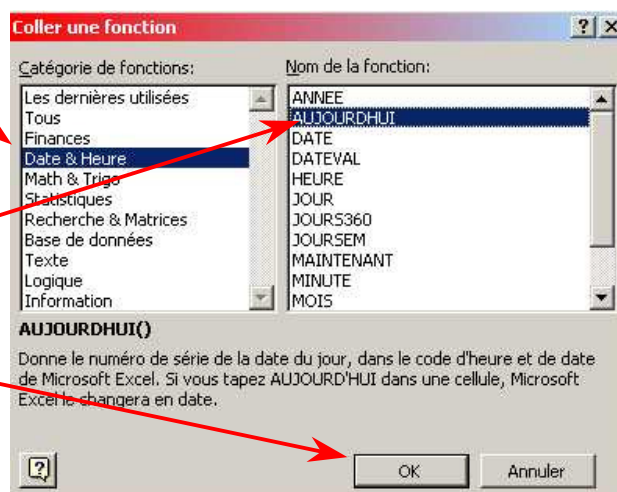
Coller une fonction

?

Catégorie de fonctions:

Les dernières utilisées
Tous
Finances
Date & Heure
Math & Trigo
Statistiques
Recherche & Matrices
Base de données
Texte
Logique
Information

Nom de la fonction:

ANNEE
AUJOURDHUI
DATE
DATEVAL
HEURE
JOUR
JOURS360
JOURSEM
MAINTENANT
MINUTE
MOIS

AUJOURDHUI()

Donne le numéro de série de la date du jour, dans le code d'heure et de date de Microsoft Excel. Si vous tapez AUJOURD'HUI dans une cellule, Microsoft Excel le changera en date.

OK

Annuler